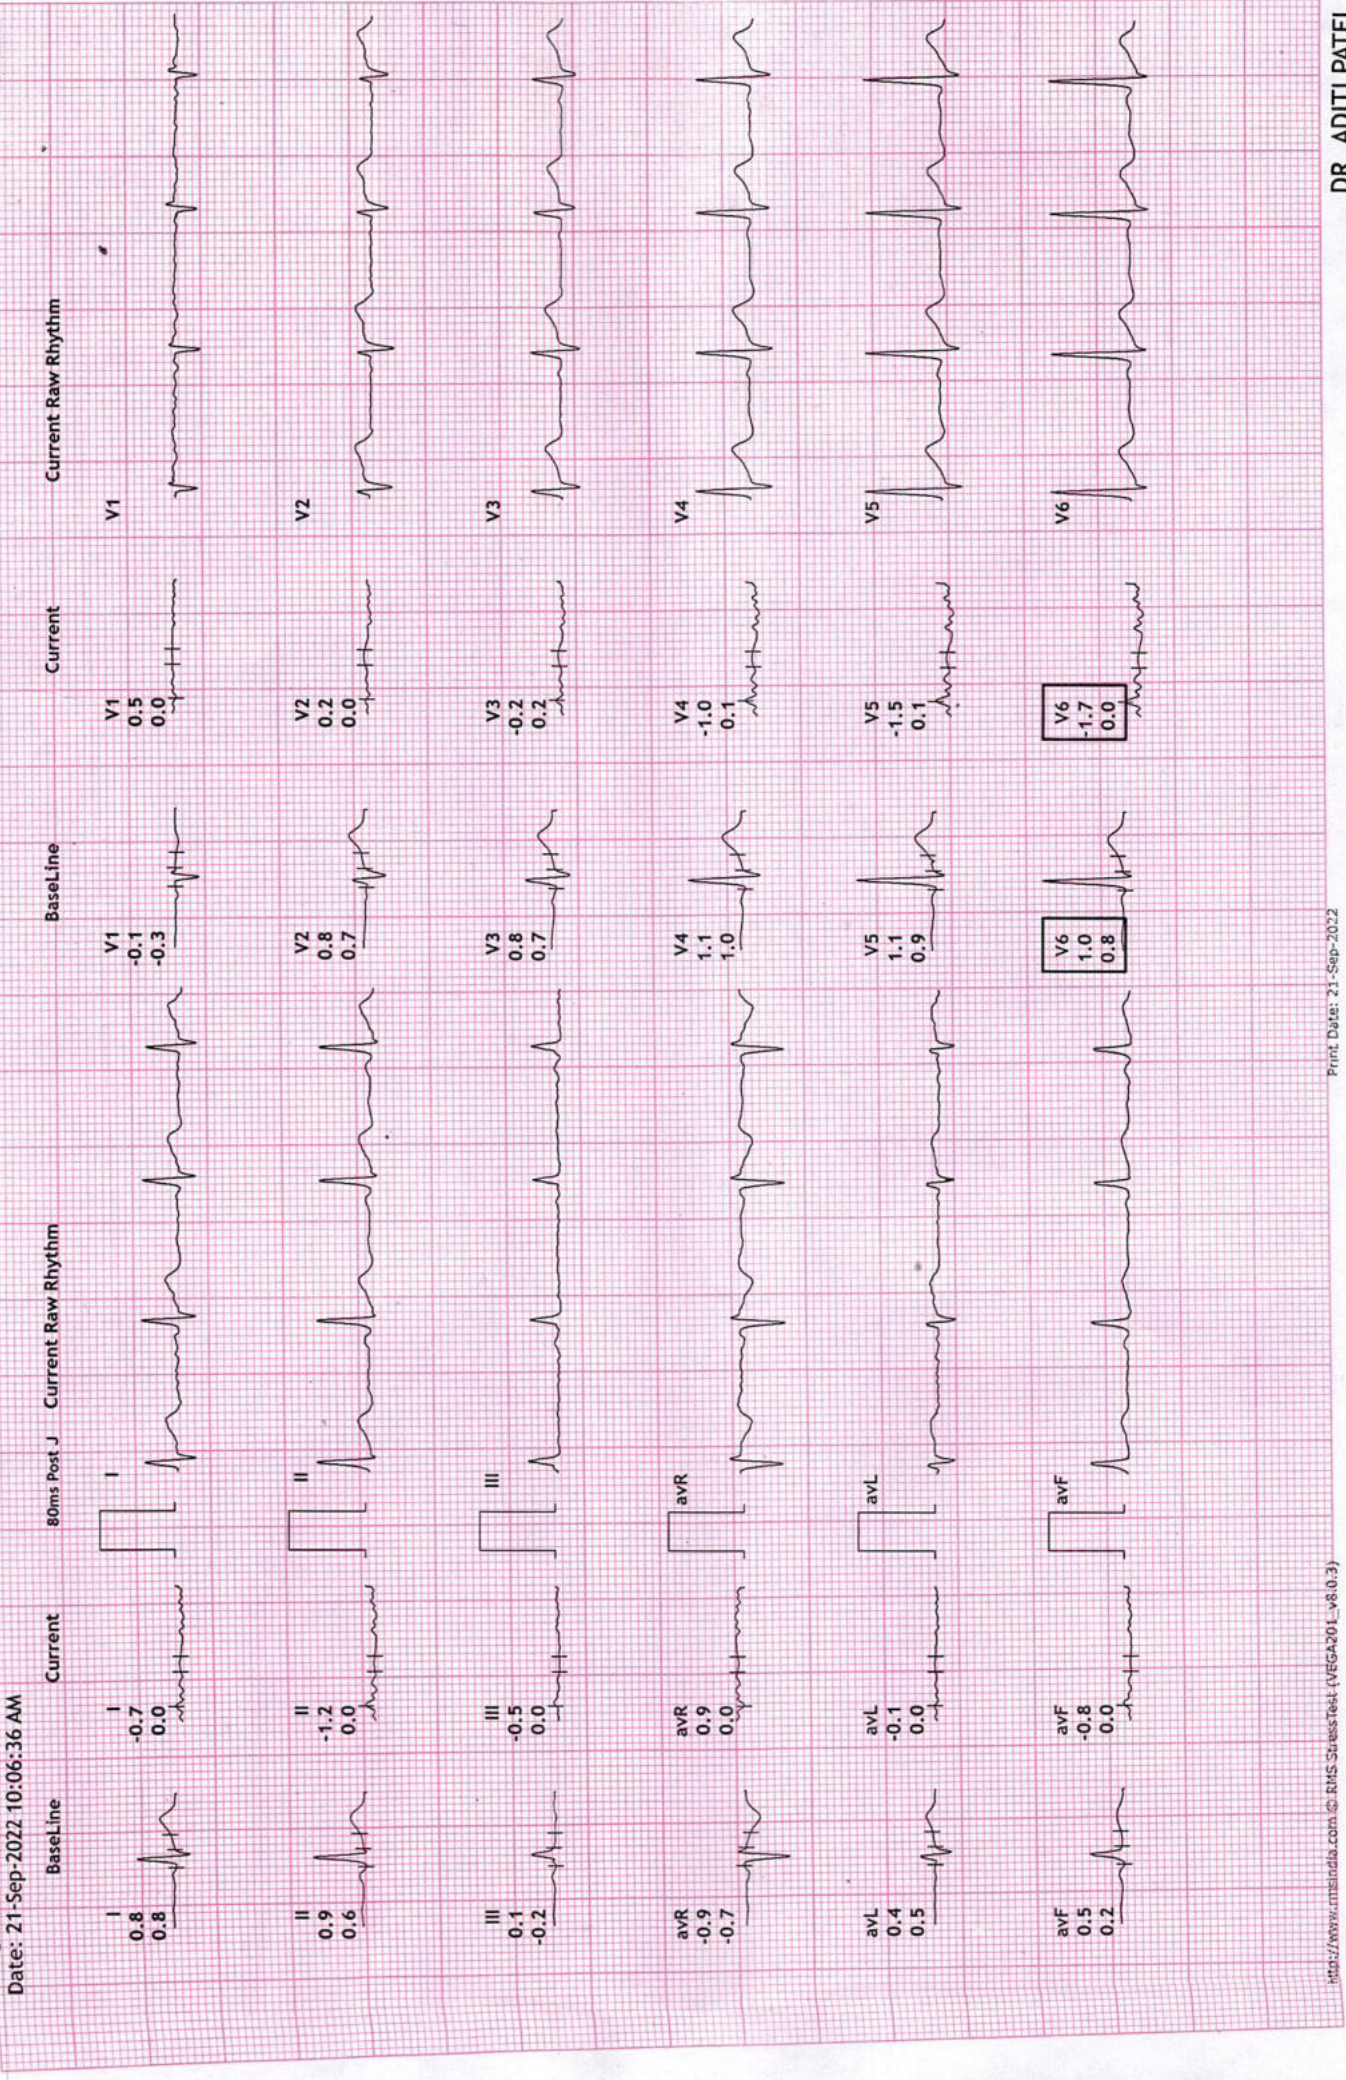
Date: 21-Sep-2022 10:06:36 AM

BaseLine

Current

80ms Post J

Current Raw Rhythm

BaseLine

Current

Current Raw Rhythm

I
0.8
0.8

I
-0.7
0.0

I

V1
-0.1
-0.3

V1
0.5
0.0

V1

II
0.9
0.6

II
-1.2
0.0

II

V2
0.8
0.7

V2
0.2
0.0

V2

III
0.1
-0.2

III
-0.5
0.0

III

V3
0.8
0.7

V3
-0.2
0.2

V3

avR
-0.9
-0.7

avR
0.9
0.0

avR

V4
1.1
1.0

V4
-1.0
0.1

V4

avL
0.4
0.5

avL
-0.1
0.0

avL

V5
1.1
0.9

V5
-1.5
0.1

V5

avF
0.5
0.2

avF
-0.8
0.0

avF

V6
1.0
0.8

V6
-1.7
0.0

V6

http://www.rmsindia.com © RMS StressTest (VEGA201_v8.0.3)

Print Date: 21-Sep-2022

DR. ADITI PATEL